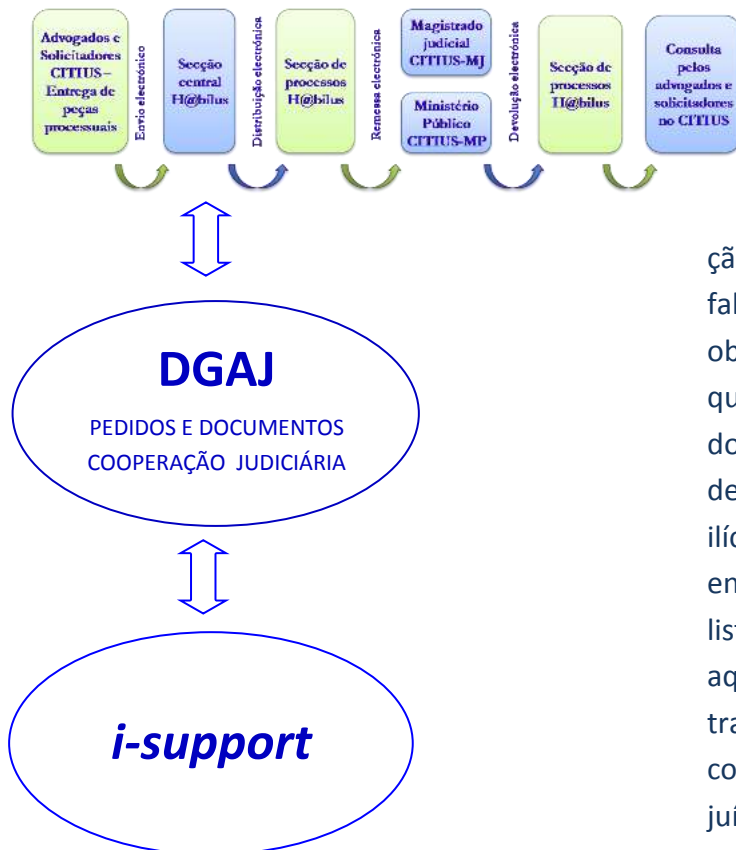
Advogados e Solicitadores CITIUS – Entrega de peças processuais

Envio electrónico

Secção central H@bilus

Distribuição electrónica

Secção de processos H@bilus

Remessa electrónica

Magistrado judicial CITIUS-MJ

Ministério Público CITIUS-MP

Devolução electrónica

Secção de processos H@bilus

Consulta pelos advogados e solicitadores no CITIUS

DGAJ

PEDIDOS E DOCUMENTOS COOPERAÇÃO JUDICIÁRIA

i-support

çã
fal
ob
qu
do
de
ilíc
en
list
aq
tra
co
juí